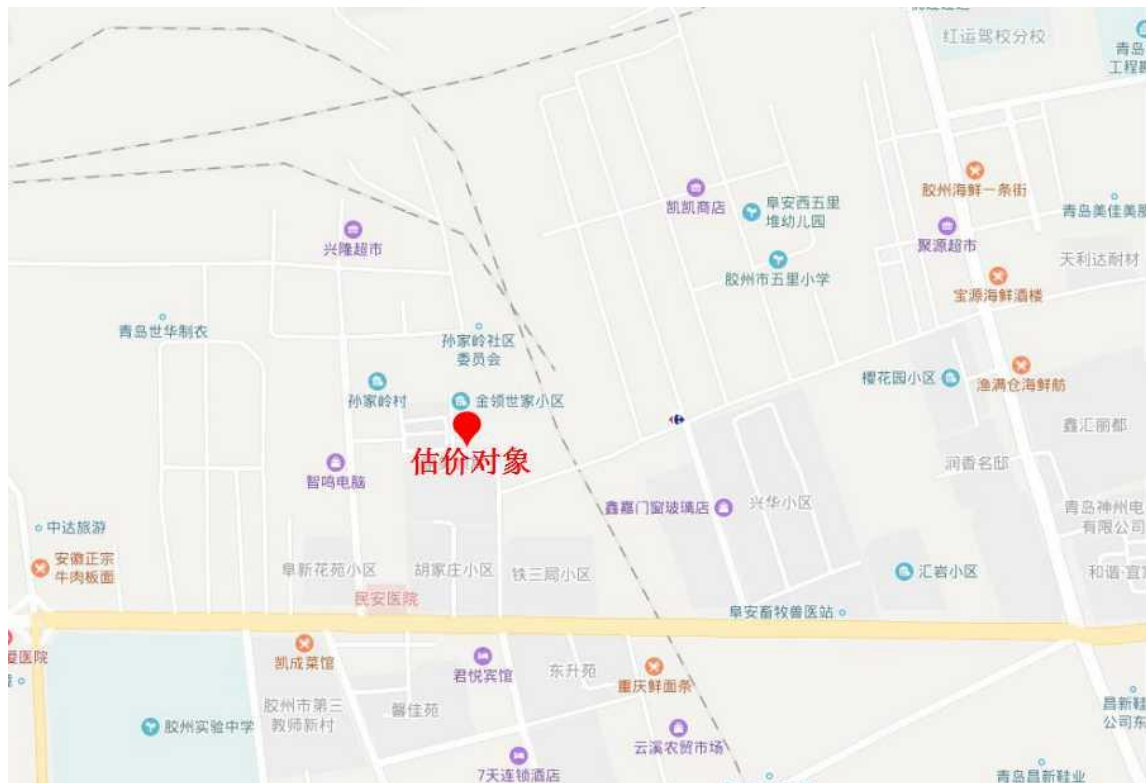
红运驾校分校
青岛
工程
胶州海鲜一条街
凯凯商店
阜安西五里
堆幼儿园
青岛美佳美
兴隆超市
聚源超市
天利达耐材
胶州市五里小学
宝源海鲜酒楼
青岛世华制衣
孙家岭社区
委员会
樱花园小区
渔满仓海鲜舫
孙家岭村
金领世家小区
鑫汇丽都
估价对象
润香名邸
智鸣电脑
鑫嘉门窗玻璃店
兴华小区
青岛神州电
有限公司
中达旅游
安徽正宗
牛肉板面
阜新花苑小区
胡家庄小区
铁三局小区
汇岩小区
和谐·宜
民安医院
阜安畜牧兽医站
医院
凯成菜馆
君悦宾馆
东升苑
重庆鲜面条
昌新
公司
胶州实验中学
胶州市第三
教师新村
馨佳苑
云溪农贸市场
7天连锁酒店
青岛昌新鞋业